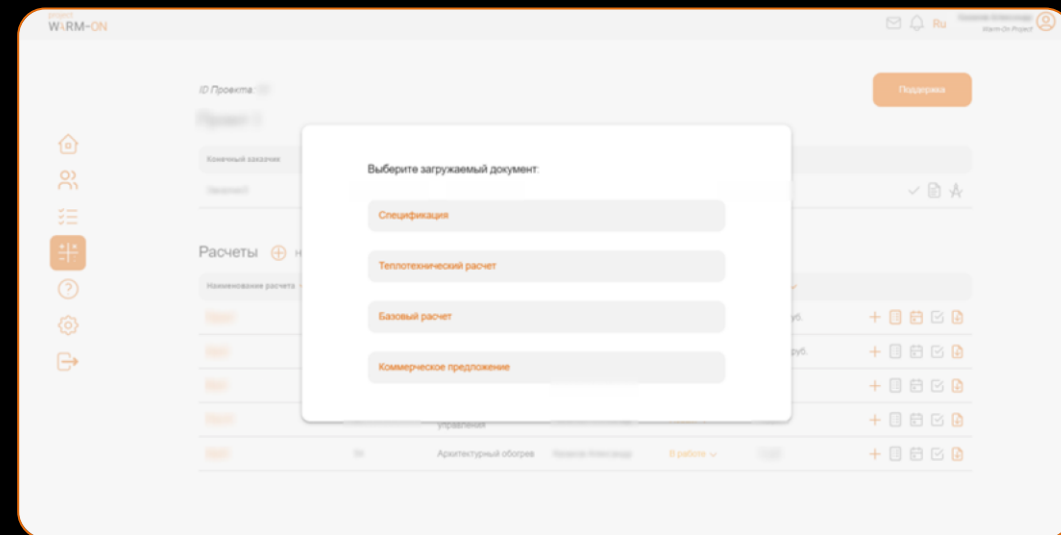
WARM-ON

Ru

Warm-On Project

ID Проекта

Поддержка

Конечный заказчик

Выберите загружаемый документ:

Спецификация

Теплотехнический расчет

Базовый расчет

Коммерческое предложение

Расчеты

Наименование расчета

руб.

руб.

управления

Архитектурный обогрев

В работе